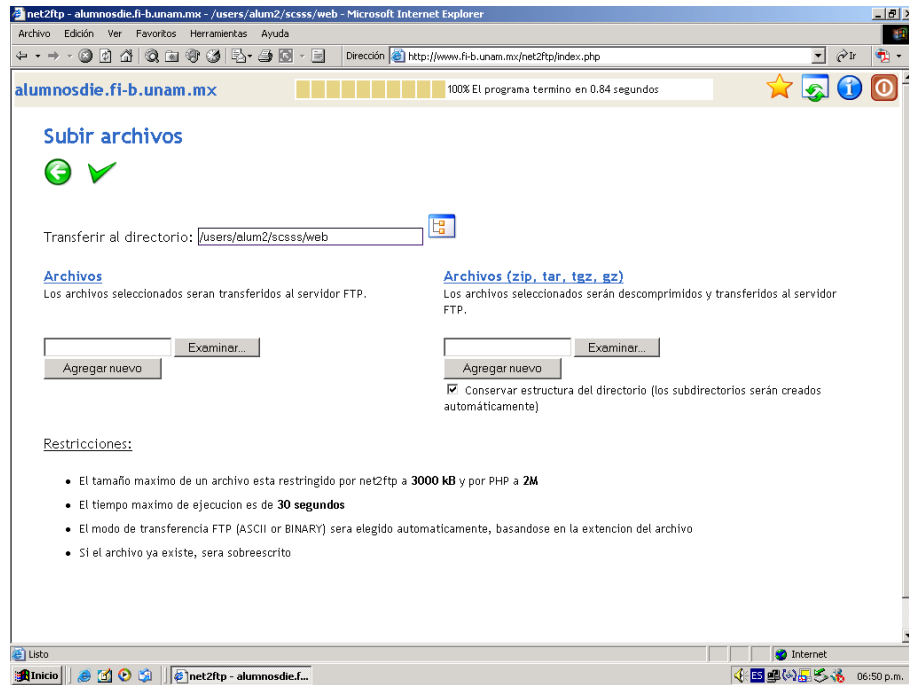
net2ftp - alumnosdie.fi-b.unam.mx - /users/alum2/scsss/web - Microsoft Internet Explorer

Archivo Edición Ver Favoritos Herramientas Ayuda

Dirección http://www.fi-b.unam.mx/net2ftp/index.php

Ir

alumnosdie.fi-b.unam.mx

100% El programa termino en 0.84 segundos

Subir archivos

Transferir al directorio: /users/alum2/scsss/web

Archivos

Los archivos seleccionados seran transferidos al servidor FTP.

Examinar...

Agregar nuevo

Archivos (zip, tar, tgz, gz)

Los archivos seleccionados serán descomprimidos y transferidos al servidor FTP.

Examinar...

Agregar nuevo

Conservar estructura del directorio (los subdirectorios serán creados automáticamente)

Restricciones:

- El tamaño maximo de un archivo esta restringido por net2ftp a **3000 kB** y por PHP a **2M**
- El tiempo maximo de ejecucion es de **30 segundos**
- El modo de transferencia FTP (ASCII or BINARY) sera elegido automaticamente, basandose en la extencion del archivo
- Si el archivo ya existe, sera sobreescrito

Listo

Internet

Inicio

net2ftp - alumnosdie.f...

ES

06:50 p.m.